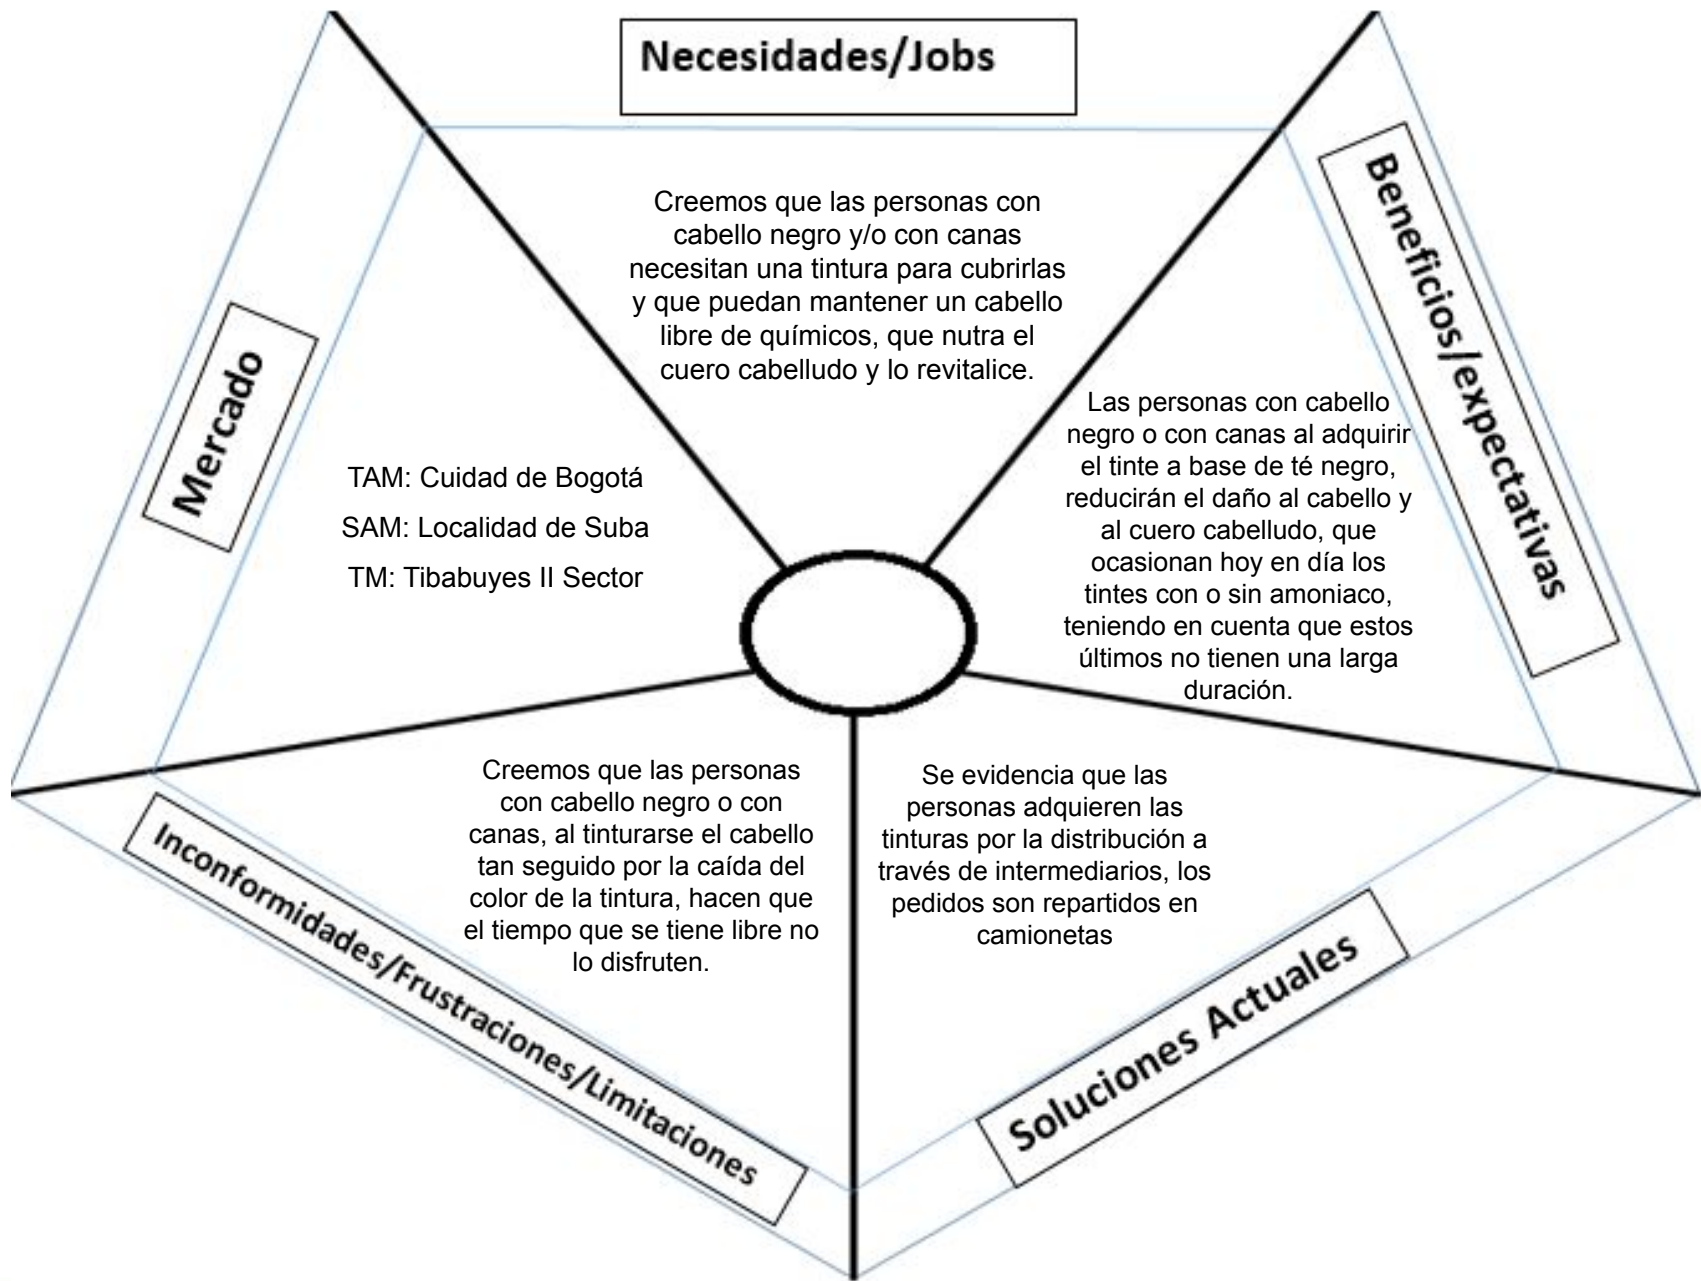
Necesidades/Jobs

Creemos que las personas con cabello negro y/o con canas necesitan una tintura para cubrirlas y que puedan mantener un cabello libre de químicos, que nutra el cuero cabelludo y lo revitalice.

Beneficios/expectativas

Las personas con cabello negro o con canas al adquirir el tinte a base de té negro, reducirán el daño al cabello y al cuero cabelludo, que ocasionan hoy en día los tintes con o sin amoniaco, teniendo en cuenta que estos últimos no tienen una larga duración.

Mercado

TAM: Cuidad de Bogotá

SAM: Localidad de Suba

TM: Tibabuyes II Sector

Creemos que las personas con cabello negro o con canas, al tinturarse el cabello tan seguido por la caída del color de la tintura, hacen que el tiempo que se tiene libre no lo disfruten.

Inconformidades/Frustraciones/Limitaciones

Se evidencia que las personas adquieren las tinturas por la distribución a través de intermediarios, los pedidos son repartidos en camionetas

Soluciones Actuales